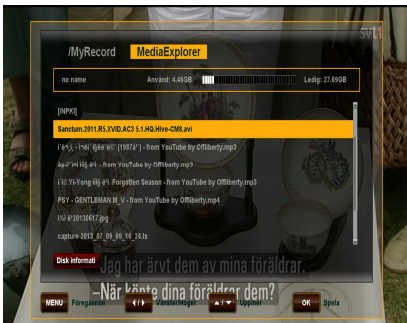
/MyRecord MediaExplorer

no name Använd: 4.46GB Ledig: 27.69GB

[INPKI]

Sanctum.2011.R5.XViD.AC3 5.1.HQ.Hive-CM8.avi

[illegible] - from YouTube by Offliberty.mp3

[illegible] - from YouTube by Offliberty.mp3

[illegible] Forgotten Season - from YouTube by Offliberty.mp3

PSY - GENTLEMAN M_V - from YouTube by Offliberty.mp4

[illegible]20130617.jpg

capture 2013_07_09_09_16_24.ts

Disk informati

Jag har ärvt dem av mina föräldrar.

–När köpte dina föräldrar dem?

MENU Föregående Vänster/Höger Upp/ner OK Spela